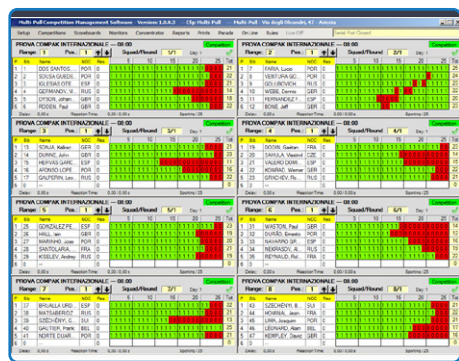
Multi Pull Competition Management Software - Version 1.0.0.2 - (T)p Multi Pull - Multi Pull - Via degli Oleandri, 47 - Ancona

Setup Competitions Scoreboards Monitors Concentrators Reports Prints Parade On-line Rules Live Off Serial Port Closed

PROVA COMPAK INTERNAZIONALE — 08:00
Range: 1 Pos: 1 Squad/Round 1/1 Competition

| P | Bib | Name | NOC | Res | Tot |
|---|---|---|---|---|---|
| 1 | | DOS SANTOS... | POR | | 21 |
| 2 | | SOUSA GUEDE... | POR | | 22 |
| 3 | | IGLESIAS OTE... | ESP | | 17 |
| 4 | | GERMANOV, V... | RUS | | 18 |
| 5 | | OTSON, urban | GBR | | 21 |
| 6 | | ROSEN, Paul | GBR | | 25 |

PROVA COMPAK INTERNAZIONALE — 08:00
Range: 2 Pos: 1 Squad/Round 2/1 Competition

| P | Bib | Name | NOC | Res | Tot |
|---|---|---|---|---|---|
| 1 | | FARIA, Lucio | POR | | 22 |
| 2 | | VERTURA GE... | POR | | 23 |
| 3 | | SOLLBEVIEN... | BEL | | 24 |
| 4 | | WEBE, Dennis | GER | | 18 |
| 5 | | FERNANDEZ F... | ESP | | 22 |
| 6 | | BONE, Jeff | GBR | | 21 |

PROVA COMPAK INTERNAZIONALE — 08:00
Range: 3 Pos: 1 Squad/Round 3/1 Competition

| P | Bib | Name | NOC | Res | Tot |
|---|---|---|---|---|---|
| 1 | | SOKA, Kalnar | GER | | 21 |
| 2 | | DUNNE, John | GBR | | 15 |
| 3 | | NEVES LUIS | POR | | 22 |
| 4 | | AFONSO LOPE... | POR | | 15 |
| 5 | | GALPERIN, Leo... | RUS | | 20 |

PROVA COMPAK INTERNAZIONALE — 08:00
Range: 4 Pos: 1 Squad/Round 4/1 Competition

| P | Bib | Name | NOC | Res | Tot |
|---|---|---|---|---|---|
| 1 | | GUTON, Gaetan | FRA | | 21 |
| 2 | | SAVULA, Vassimil | CZE | | 18 |
| 3 | | VALERO DOM... | ESP | | 21 |
| 4 | | KONRAD, Werner | GER | | 23 |
| 5 | | GRACHEV, Fili... | RUS | | 14 |

PROVA COMPAK INTERNAZIONALE — 08:00
Range: 5 Pos: 1 Squad/Round 5/1 Competition

| P | Bib | Name | NOC | Res | Tot |
|---|---|---|---|---|---|
| 1 | | GONZALEZ FE... | ESP | | 21 |
| 2 | | HALL, Mark | GBR | | 22 |
| 3 | | MARINHO, Jose... | POR | | 23 |
| 4 | | SANTOLARIA, ... | FRA | | 22 |
| 5 | | KISELEV, Andrey | RUS | | 22 |

PROVA COMPAK INTERNAZIONALE — 08:00
Range: 6 Pos: 1 Squad/Round 6/1 Competition

| P | Bib | Name | NOC | Res | Tot |
|---|---|---|---|---|---|
| 1 | | WATSON, Paul | GBR | | 21 |
| 2 | | DURAN, Ernesto | POR | | 23 |
| 3 | | NAVARRO SR... | ESP | | 20 |
| 4 | | REBRAGON, Al... | RUS | | 21 |
| 5 | | REYNAUD, Rol... | FRA | | 21 |

PROVA COMPAK INTERNAZIONALE — 08:00
Range: 7 Pos: 1 Squad/Round 7/1 Competition

| P | Bib | Name | NOC | Res | Tot |
|---|---|---|---|---|---|
| 1 | | REVILLA URG... | ESP | | 23 |
| 2 | | MATSABEROZ... | RUS | | 22 |
| 3 | | SZECHENYI, ... | HUN | | 24 |
| 4 | | GAUTIER, Patrik | BEL | | 21 |
| 5 | | NORTE DUAR... | POR | | 22 |

PROVA COMPAK INTERNAZIONALE — 08:00
Range: 8 Pos: 1 Squad/Round 8/1 Competition

| P | Bib | Name | NOC | Res | Tot |
|---|---|---|---|---|---|
| 1 | | SZECHENYI, B... | HUN | | 22 |
| 2 | | HOWRAL, Jean | FRA | | 23 |
| 3 | | MERK, Joaquin | POR | | 21 |
| 4 | | LEONARD, Alain | FRA | | 22 |
| 5 | | KEMPLEY, David | GBR | | 20 |